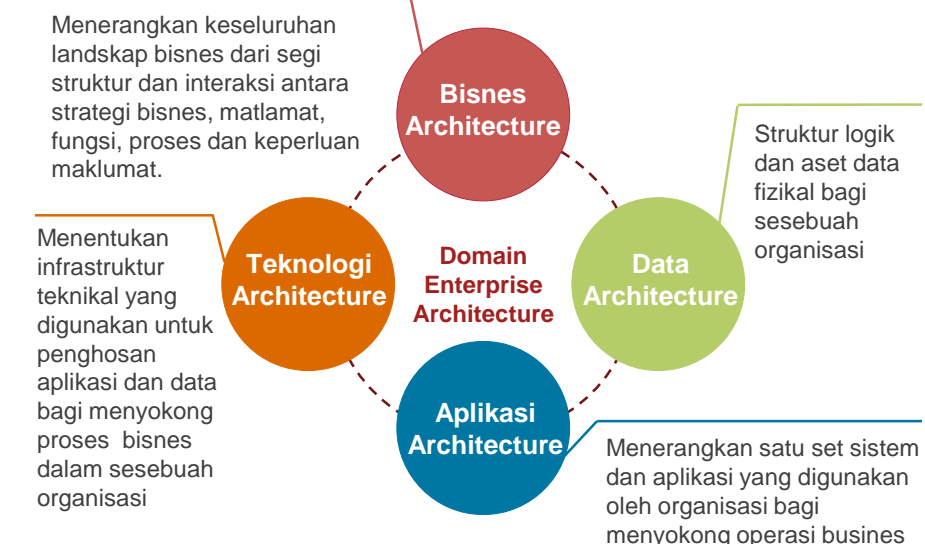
Menerangkan keseluruhan landskap bisnes dari segi struktur dan interaksi antara strategi bisnes, matlamat, fungsi, proses dan keperluan maklumat.

Bisnes Architecture

Struktur logik dan aset data fizikal bagi sesebuah organisasi

Menentukan infrastruktur teknikal yang digunakan untuk penghosan aplikasi dan data bagi menyokong proses bisnes dalam sesebuah organisasi

Teknologi Architecture

Domain Enterprise Architecture

Data Architecture

Aplikasi Architecture

Menerangkan satu set sistem dan aplikasi yang digunakan oleh organisasi bagi menyokong operasi busines